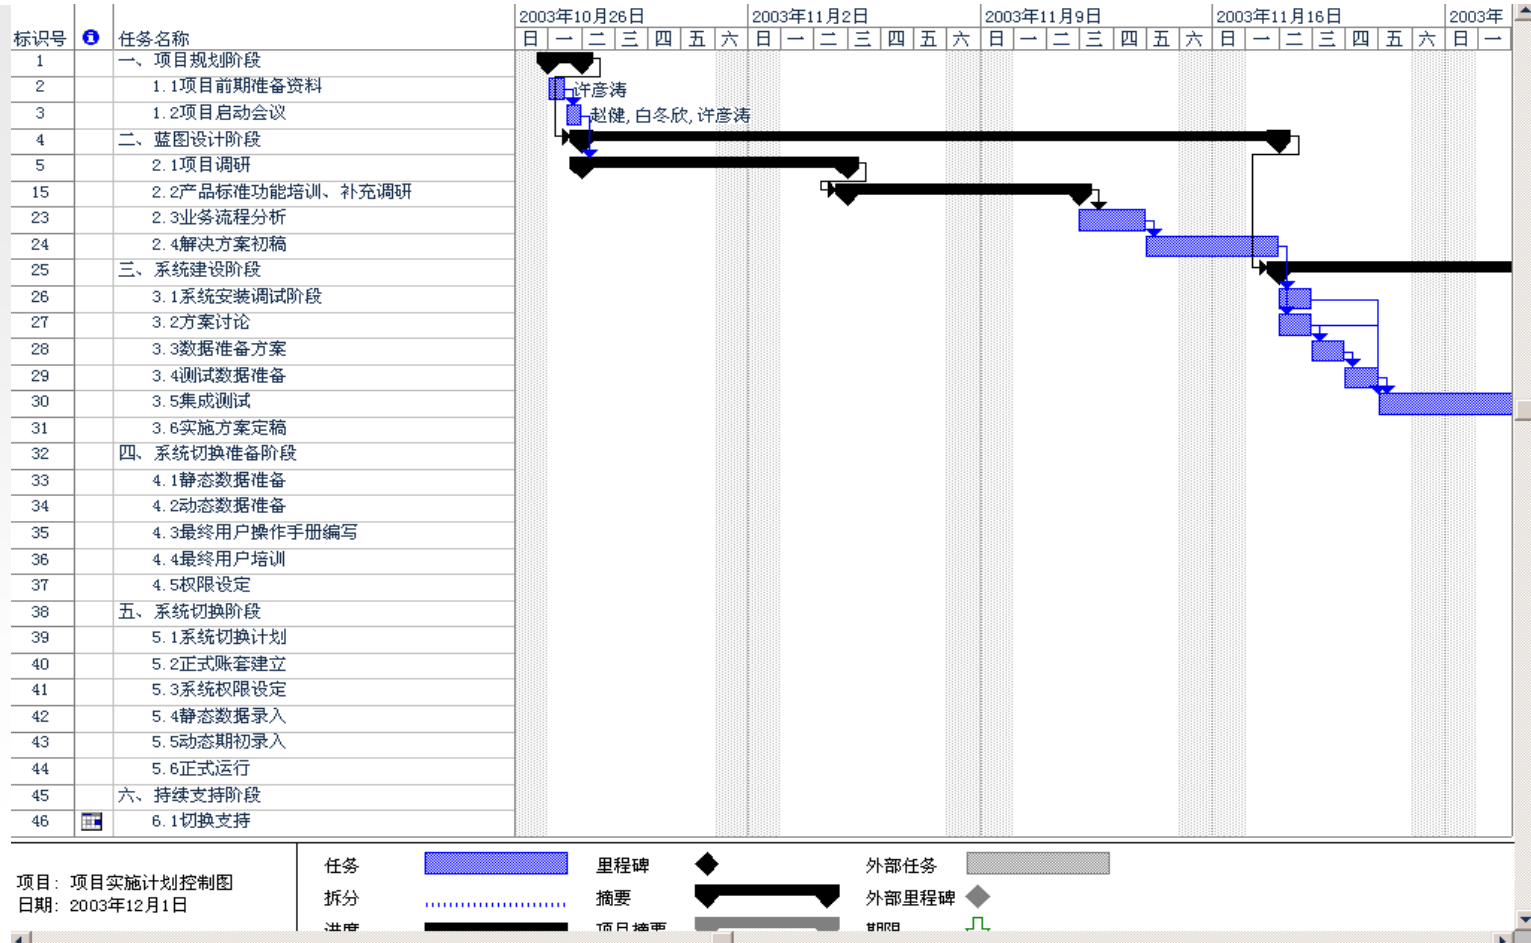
| 标识号 | | 任务名称 |
|---|---|---|
| 1 | | 一、项目规划阶段 |
| 2 | | 1.1项目前期准备资料 |
| 3 | | 1.2项目启动会议 |
| 4 | | 二、蓝图设计阶段 |
| 5 | | 2.1项目调研 |
| 15 | | 2.2产品标准功能培训、补充调研 |
| 23 | | 2.3业务流程分析 |
| 24 | | 2.4解决方案初稿 |
| 25 | | 三、系统建设阶段 |
| 26 | | 3.1系统安装调试阶段 |
| 27 | | 3.2方案讨论 |
| 28 | | 3.3数据准备方案 |
| 29 | | 3.4测试数据准备 |
| 30 | | 3.5集成测试 |
| 31 | | 3.6实施方案定稿 |
| 32 | | 四、系统切换准备阶段 |
| 33 | | 4.1静态数据准备 |
| 34 | | 4.2动态数据准备 |
| 35 | | 4.3最终用户操作手册编写 |
| 36 | | 4.4最终用户培训 |
| 37 | | 4.5权限设定 |
| 38 | | 五、系统切换阶段 |
| 39 | | 5.1系统切换计划 |
| 40 | | 5.2正式账套建立 |
| 41 | | 5.3系统权限设定 |
| 42 | | 5.4静态数据录入 |
| 43 | | 5.5动态期初录入 |
| 44 | | 5.6正式运行 |
| 45 | | 六、持续支持阶段 |
| 46 | | 6.1切换支持 |

2003年10月26日 日 一 二 三 四 五 六
2003年11月2日 日 一 二 三 四 五 六
2003年11月9日 日 一 二 三 四 五 六
2003年11月16日 日 一 二 三 四 五 六
2003年 日 一

许彦涛
赵健,白冬欣,许彦涛

项目: 项目实施计划控制图
日期: 2003年12月1日

任务
拆分
进度
里程碑
摘要
项目摘要
外部任务
外部里程碑
期限